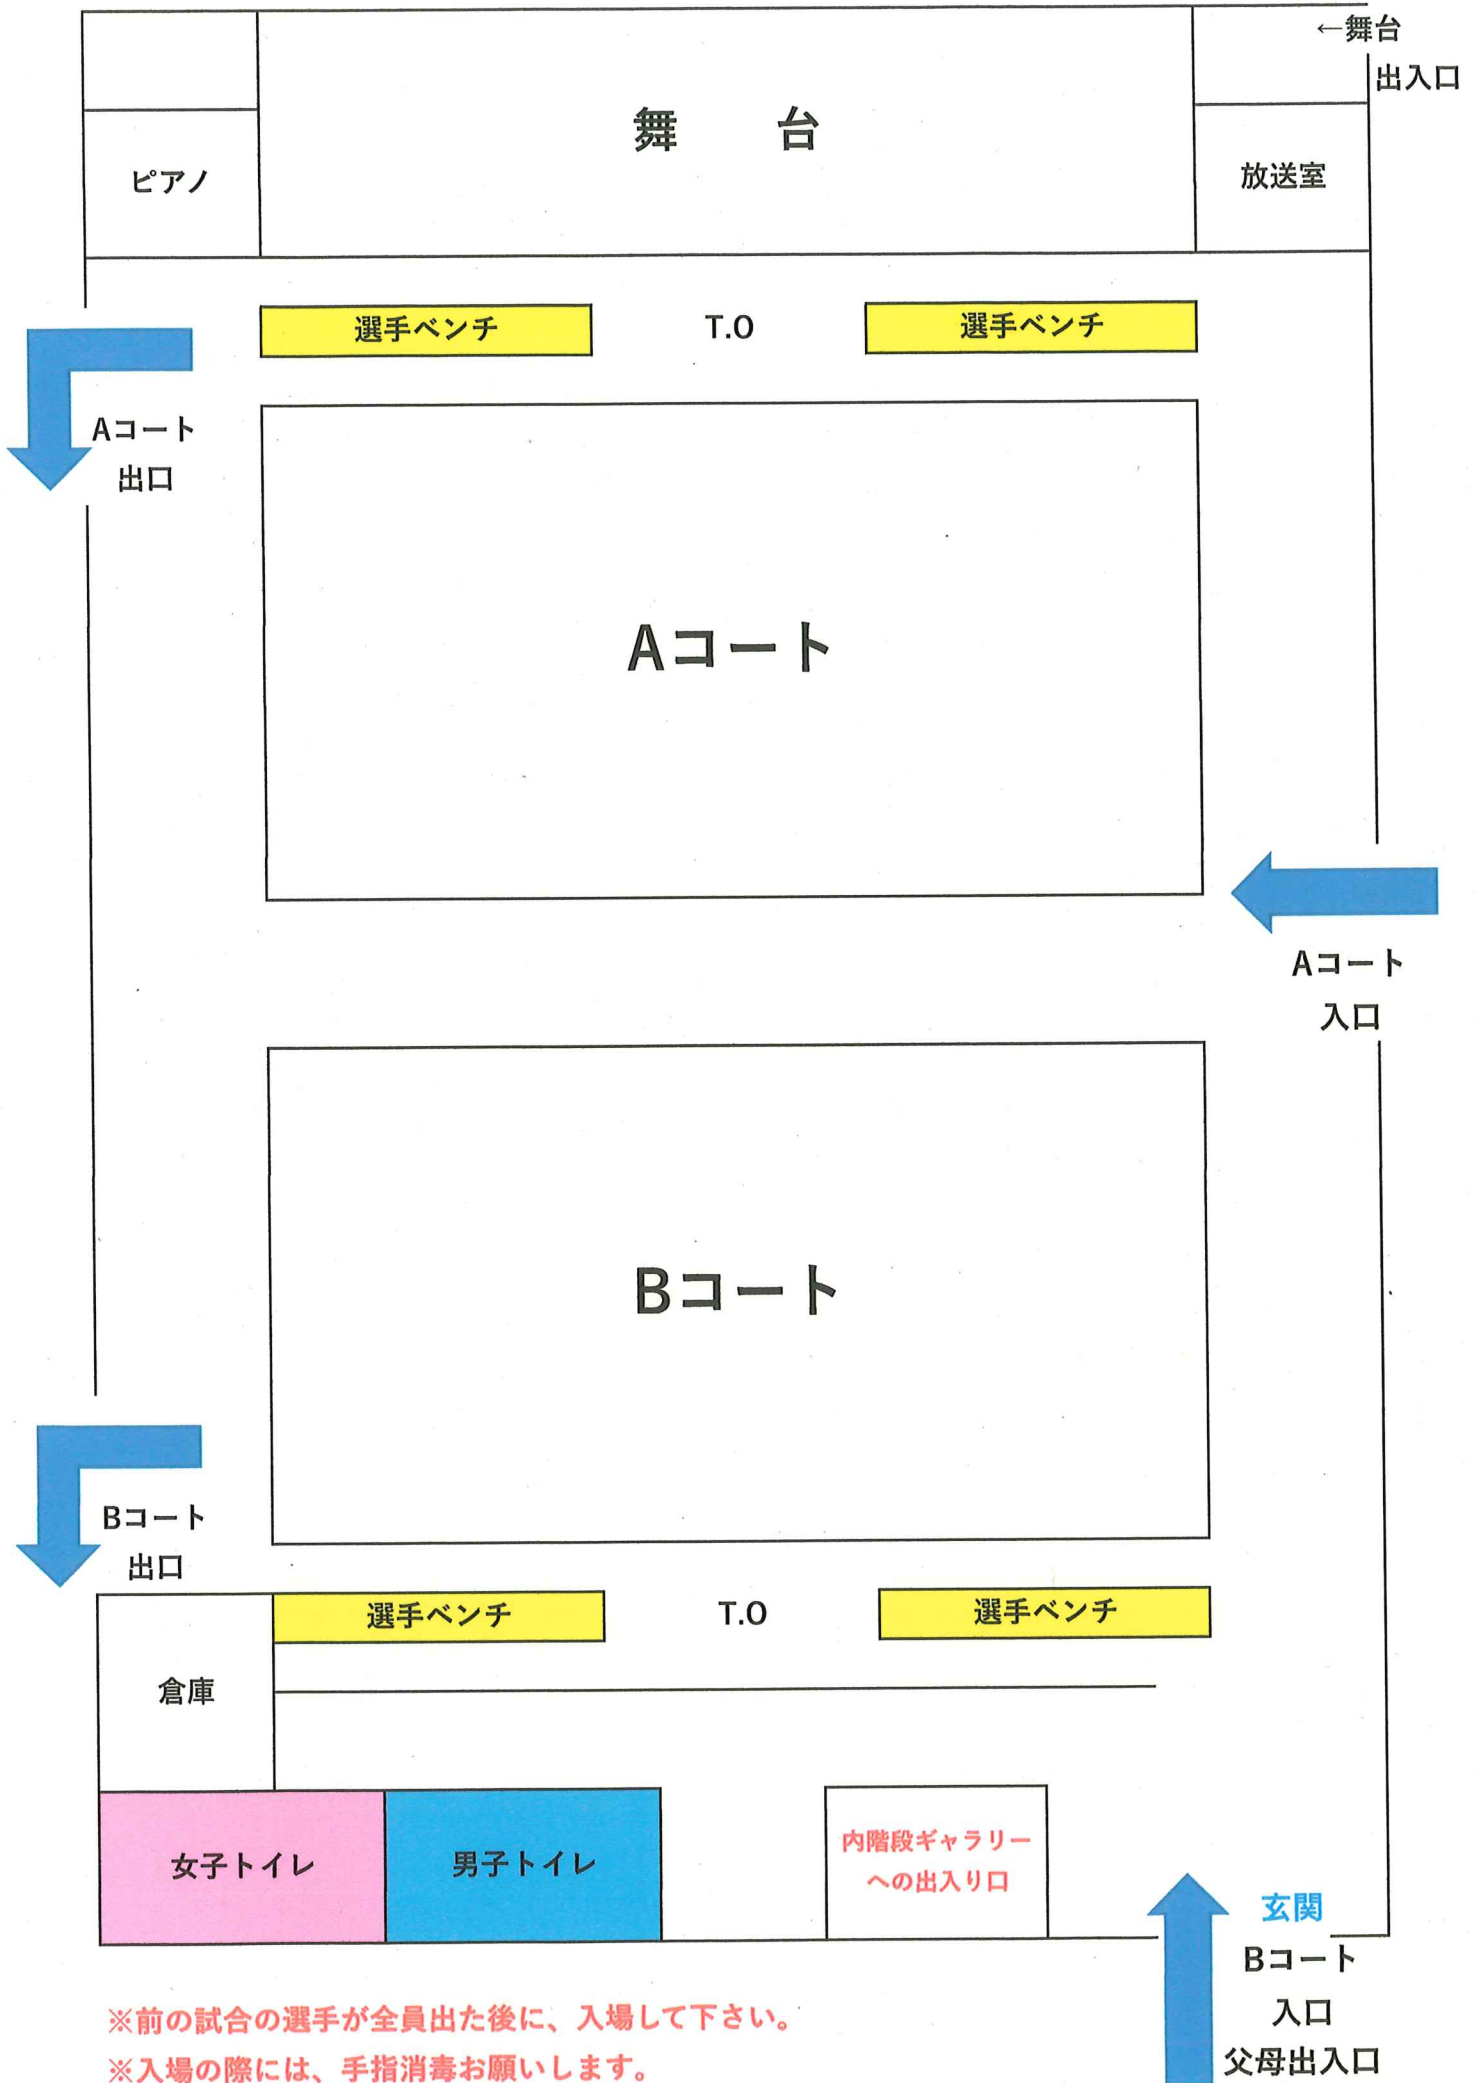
←舞台
出入口

舞　台

ピアノ

放送室

選手ベンチ　T.O　選手ベンチ

Aコート
出口

Aコート

Aコート
入口

Bコート

Bコート
出口

選手ベンチ　T.O　選手ベンチ

倉庫

女子トイレ

男子トイレ

内階段ギャラリー
への出入り口

玄関
Bコート
入口
父母出入口

※前の試合の選手が全員出た後に、入場して下さい。
※入場の際には、手指消毒お願いします。